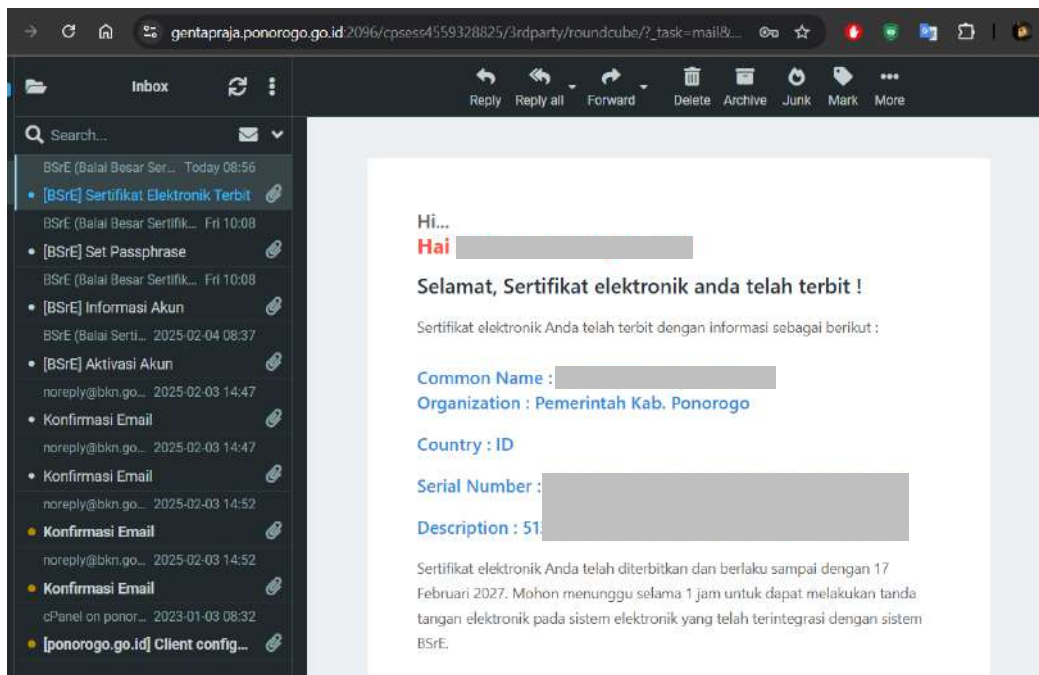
gentapraja.ponorogo.go.id:2096/cpsess4559328825/3rdparty/roundcube/?_task=mail&...

Inbox

Search...

BSrE (Balai Besar Ser... Today 08:56
[BSrE] Sertifikat Elektronik Terbit

BSrE (Balai Besar Sertifik... Fri 10:08
[BSrE] Set Passphrase

BSrE (Balai Besar Sertifik... Fri 10:08
[BSrE] Informasi Akun

BSrE (Balai Serti... 2025-02-04 08:37
[BSrE] Aktivasi Akun

noreply@bkn.go... 2025-02-03 14:47
Konfirmasi Email

noreply@bkn.go... 2025-02-03 14:47
Konfirmasi Email

noreply@bkn.go... 2025-02-03 14:52
Konfirmasi Email

noreply@bkn.go... 2025-02-03 14:52
Konfirmasi Email

cPanel on ponor... 2023-01-03 08:32
[ponorogo.go.id] Client config...

Reply Reply all Forward Delete Archive Junk Mark More

Hi...
Hai

Selamat, Sertifikat elektronik anda telah terbit !

Sertifikat elektronik Anda telah terbit dengan informasi sebagai berikut :

Common Name :
Organization : Pemerintah Kab. Ponorogo

Country : ID

Serial Number :

Description : 51

Sertifikat elektronik Anda telah diterbitkan dan berlaku sampai dengan 17 Februari 2027. Mohon menunggu selama 1 jam untuk dapat melakukan tanda tangan elektronik pada sistem elektronik yang telah terintegrasi dengan sistem BSrE.